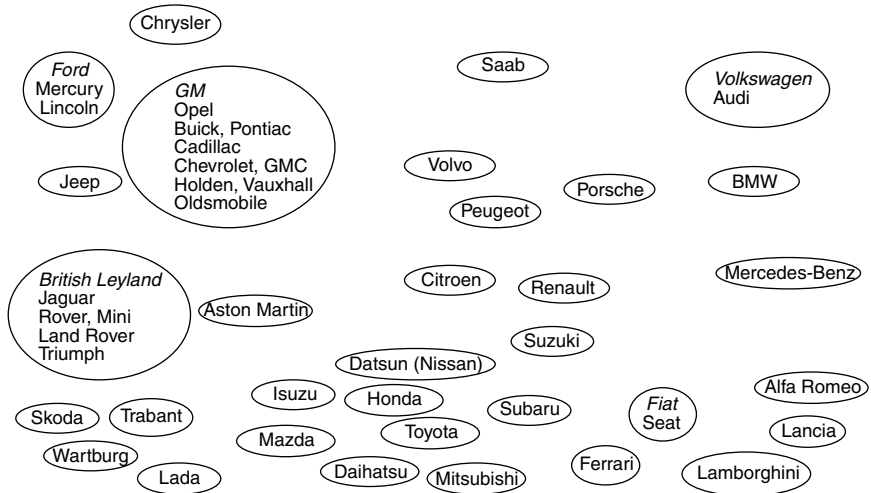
Chrysler

Ford
Mercury
Lincoln

GM
Opel
Buick, Pontiac
Cadillac
Chevrolet, GMC
Holden, Vauxhall
Oldsmobile

Jeep

Saab

Volkswagen
Audi

Volvo

Porsche

BMW

Peugeot

British Leyland
Jaguar
Rover, Mini
Land Rover
Triumph

Aston Martin

Citroen

Renault

Mercedes-Benz

Suzuki

Datsun (Nissan)

Isuzu

Honda

Subaru

Fiat
Seat

Alfa Romeo

Lancia

Skoda

Trabant

Mazda

Toyota

Wartburg

Lada

Daihatsu

Mitsubishi

Ferrari

Lamborghini